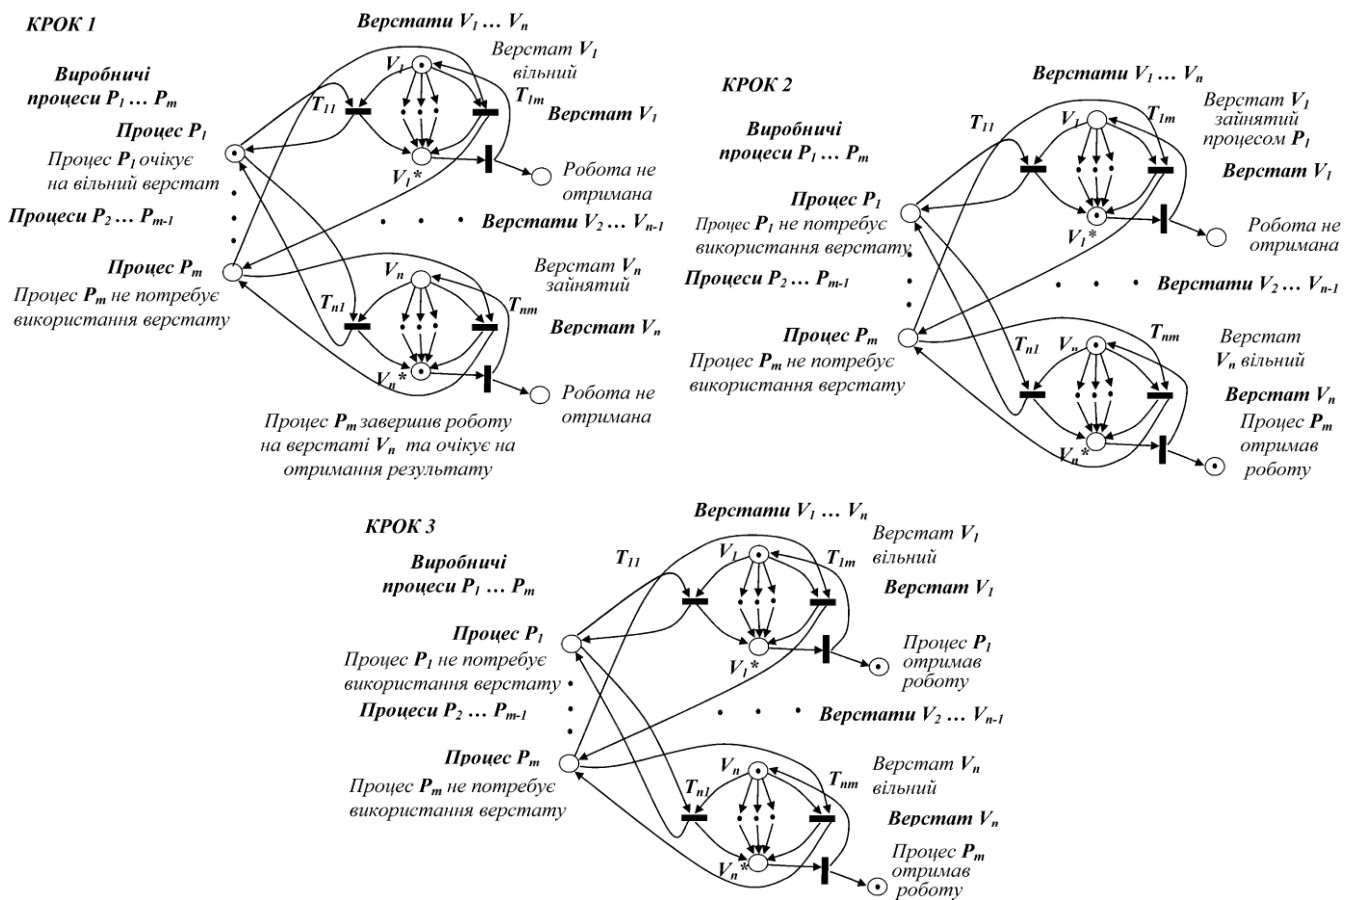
КРОК 1

Верстати $V_1 \dots V_n$

Верстат $V_1$ вільний

Виробничі процеси $P_1 \dots P_m$

$V_1$

$T_{11}$

$T_{1m}$

Верстат $V_1$

Процес $P_1$

Процес $P_1$ очікує на вільний верстат

$V_1$*

Робота не отримана

Процеси $P_2 \dots P_{m-1}$

Верстати $V_2 \dots V_{n-1}$

Процес $P_m$

Процес $P_m$ не потребує використання верстату

$V_n$

Верстат $V_n$ зайнятий

$T_{n1}$

$T_{nm}$

Верстат $V_n$

$V_n$*

Робота не отримана

Процес $P_m$ завершив роботу на верстаті $V_n$ та очікує на отримання результату

КРОК 2

Верстати $V_1 \dots V_n$

Верстат $V_1$ зайнятий процесом $P_1$

Виробничі процеси $P_1 \dots P_m$

$T_{11}$

$V_1$

$T_{1m}$

Верстат $V_1$

Процес $P_1$

Процес $P_1$ не потребує використання верстату

$V_1$*

Робота не отримана

Процеси $P_2 \dots P_{m-1}$

Верстати $V_2 \dots V_{n-1}$

Процес $P_m$

Процес $P_m$ не потребує використання верстату

$T_{n1}$

$V_n$

$T_{nm}$

Верстат $V_n$ вільний

Верстат $V_n$

Процес $P_m$ отримав роботу

$V_n$*

КРОК 3

Верстати $V_1 \dots V_n$

Верстат $V_1$ вільний

Виробничі процеси $P_1 \dots P_m$

$T_{11}$

$V_1$

$T_{1m}$

Верстат $V_1$

Процес $P_1$

Процес $P_1$ не потребує використання верстату

$V_1$*

Процес $P_1$ отримав роботу

Процеси $P_2 \dots P_{m-1}$

Верстати $V_2 \dots V_{n-1}$

Процес $P_m$

Процес $P_m$ не потребує використання верстату

$V_n$

Верстат $V_n$ вільний

$T_{n1}$

$T_{nm}$

Верстат $V_n$

$V_n$*

Процес $P_m$ отримав роботу